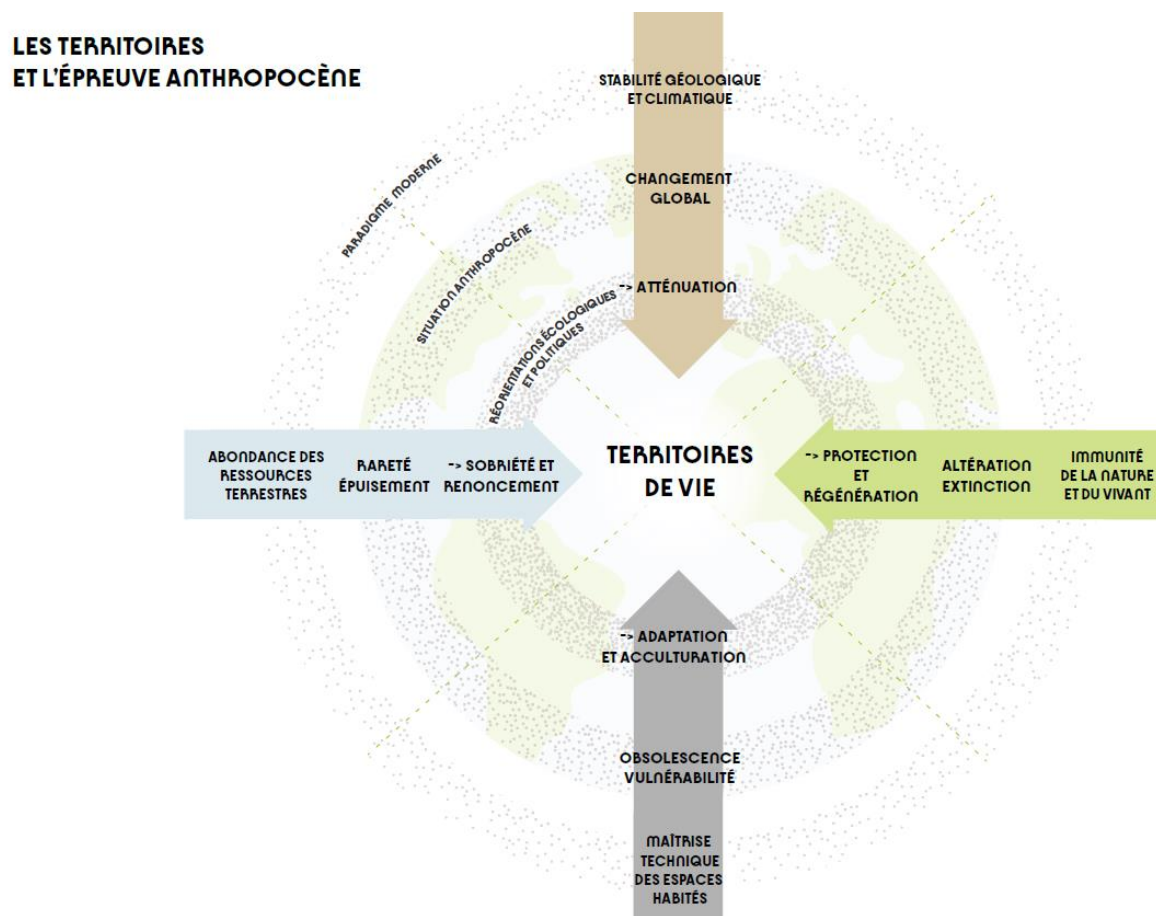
LES TERRITOIRES
ET L'ÉPREUVE ANTHROPOCÈNE

STABILITÉ GÉOLOGIQUE
ET CLIMATIQUE

CHANGEMENT
GLOBAL

-> ATTÉNUATION

PARADIGME MODERNE

SITUATION ANTHROPOCÈNE

RÉORIENTATIONS ÉCOLOGIQUES
ET POLITIQUES

ABONDANCE DES
RESSOURCES
TERRESTRES

RARETÉ
ÉPUISEMENT

-> SOBRIÉTÉ ET
RENONCEMENT

TERRITOIRES
DE VIE

-> PROTECTION
ET
RÉGÉNÉRATION

ALTÉRATION
EXTINCTION

IMMUNITÉ
DE LA NATURE
ET DU VIVANT

-> ADAPTATION
ET ACCULTURATION

OBSOLESCENCE
VULNÉRABILITÉ

MAÎTRISE
TECHNIQUE
DES ESPACES
HABITÉS